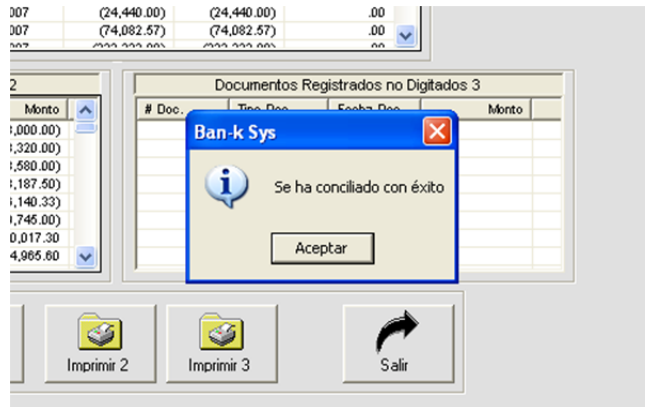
007 (24,440.00) (24,440.00) .00
007 (74,082.57) (74,082.57) .00

2
Monto
3,000.00)
3,320.00)
3,580.00)
3,187.50)
5,140.33)
9,745.00)
0,017.30
4,965.60

Documentos Registrados no Digitados 3
# Doc. Tipo Doc. Fecha Doc. Monto

Ban-k Sys
Se ha conciliado con éxito
Aceptar

Imprimir 2
Imprimir 3
Salir